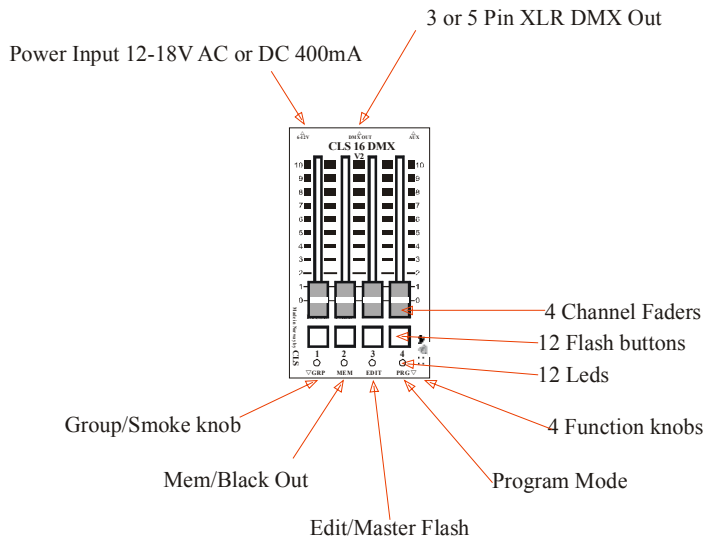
3 or 5 Pin XLR DMX Out

Power Input 12-18V AC or DC 400mA

DMX OUT

AUX

CLS 16 DMX

V2

10

9

8

7

6

5

4

3

2

1

0

10

9

8

7

6

5

4

3

2

1

0

1

2

3

4

▽GRP

MEM

EDIT

PRG▽

4 Channel Faders

12 Flash buttons

12 Leds

Group/Smoke knob

4 Function knobs

Mem/Black Out

Program Mode

Edit/Master Flash